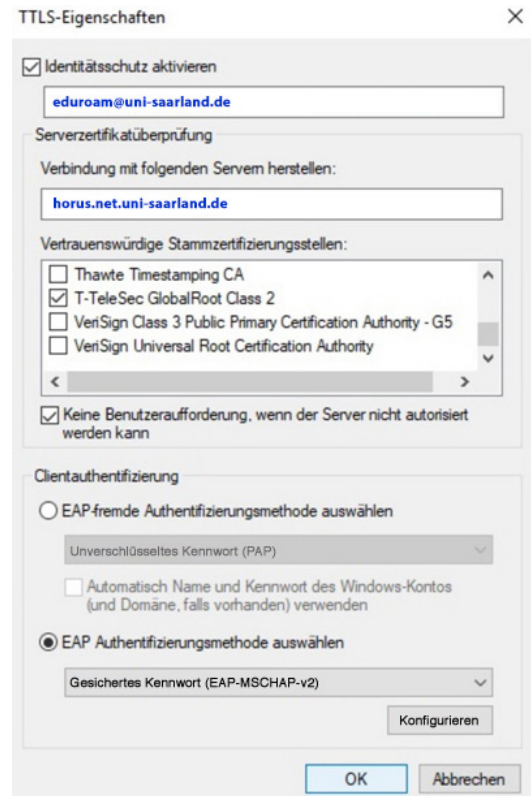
TTLS-Eigenschaften

Identitätsschutz aktivieren

eduroam@uni-saarland.de

Serverzertifikatüberprüfung

Verbindung mit folgenden Servern herstellen:

horus.net.uni-saarland.de

Vertrauenswürdige Stammzertifizierungsstellen:

Thawte Timestamping CA
T-TeleSec GlobalRoot Class 2
VeriSign Class 3 Public Primary Certification Authority - G5
VeriSign Universal Root Certification Authority

Keine Benutzeraufforderung, wenn der Server nicht autorisiert werden kann

Clientauthentifizierung

EAP-fremde Authentifizierungsmethode auswählen

Unverschlüsseltes Kennwort (PAP)

Automatisch Name und Kennwort des Windows-Kontos (und Domäne, falls vorhanden) verwenden

EAP Authentifizierungsmethode auswählen

Gesichertes Kennwort (EAP-MSCHAP-v2)

Konfigurieren

OK Abbrechen